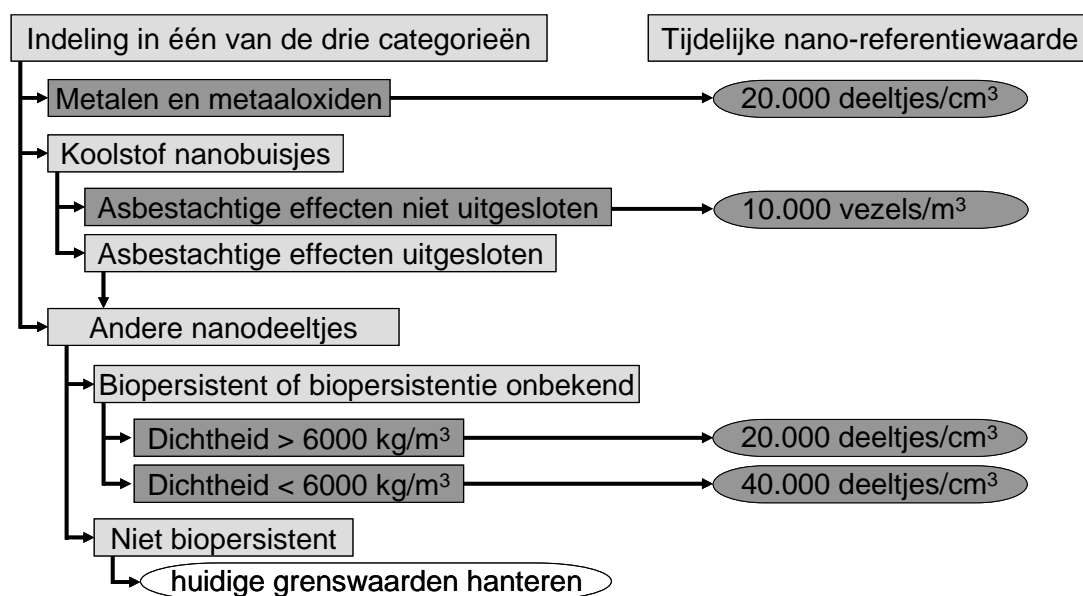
Indeling in één van de drie categorieën

Tijdelijke nano-referentiewaarde

Metalen en metaaloxiden

20.000 deeltjes/cm$^3$

Koolstof nanobuisjes

Asbestachtige effecten niet uitgesloten

10.000 vezels/m$^3$

Asbestachtige effecten uitgesloten

Andere nanodeeltjes

Biopersistent of biopersistentie onbekend

Dichtheid > 6000 kg/m$^3$

20.000 deeltjes/cm$^3$

Dichtheid < 6000 kg/m$^3$

40.000 deeltjes/cm$^3$

Niet biopersistent

huidige grenswaarden hanteren